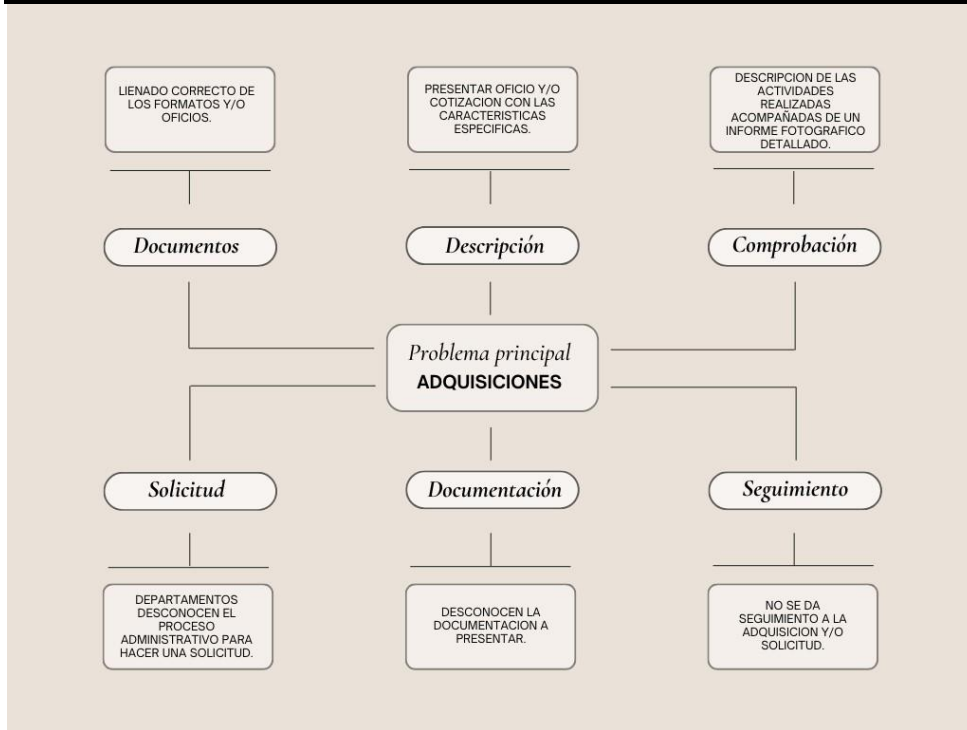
LIENADO CORRECTO DE LOS FORMATOS Y/O OFICIOS.

PRESENTAR OFICIO Y/O COTIZACION CON LAS CARACTERISTICAS ESPECIFICAS.

DESCRIPCION DE LAS ACTIVIDADES REALIZADAS ACOMPAÑADAS DE UN INFORME FOTOGRAFICO DETALLADO.

Documentos

Descripción

Comprobación

Problema principal
ADQUISICIONES

Solicitud

Documentación

Seguimiento

DEPARTAMENTOS DESCONOCEN EL PROCESO ADMINISTRATIVO PARA HACER UNA SOLICITUD.

DESCONOCEN LA DOCUMENTACION A PRESENTAR.

NO SE DA SEGUIMIENTO A LA ADQUISICION Y/O SOLICITUD.